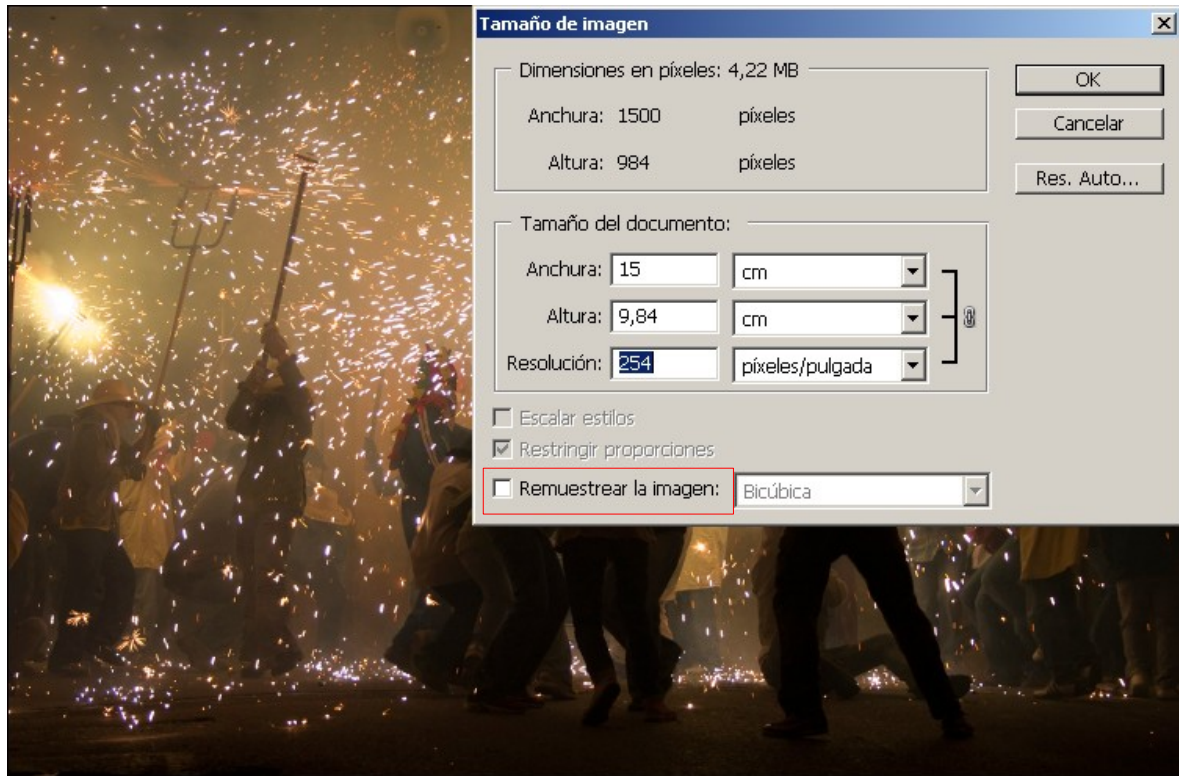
Tamaño de imagen

Dimensiones en píxeles: 4,22 MB

Anchura: 1500 píxeles

Altura: 984 píxeles

OK

Cancelar

Res. Auto...

Tamaño del documento:

Anchura: 15 cm

Altura: 9,84 cm

Resolución: 254 píxeles/pulgada

Escalar estilos

Restringir proporciones

Remuestrear la imagen: Bicúbica